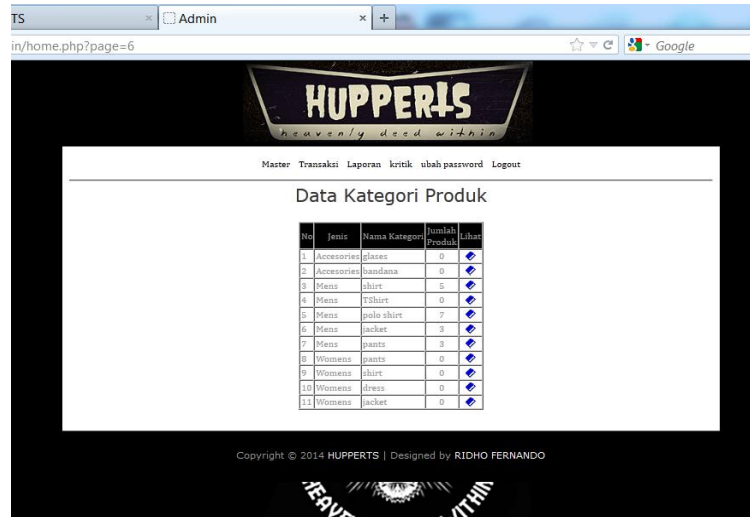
TS × Admin × +

in/home.php?page=6

Google

HUPPERTS
heavenly deed within

Master Transaksi Laporan kritik ubah password Logout

Data Kategori Produk

| No | Jenis | Nama Kategori | Jumlah Produk | Lihat |
|---|---|---|---|---|
| 1 | Accesories | glases | 0 | |
| 2 | Accesories | bandana | 0 | |
| 3 | Mens | shirt | 5 | |
| 4 | Mens | TShirt | 0 | |
| 5 | Mens | polo shirt | 7 | |
| 6 | Mens | jacket | 3 | |
| 7 | Mens | pants | 3 | |
| 8 | Womens | pants | 0 | |
| 9 | Womens | shirt | 0 | |
| 10 | Womens | dress | 0 | |
| 11 | Womens | jacket | 0 | |

Copyright © 2014 HUPPERTS | Designed by RIDHO FERNANDO

HEAV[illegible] WITHIN